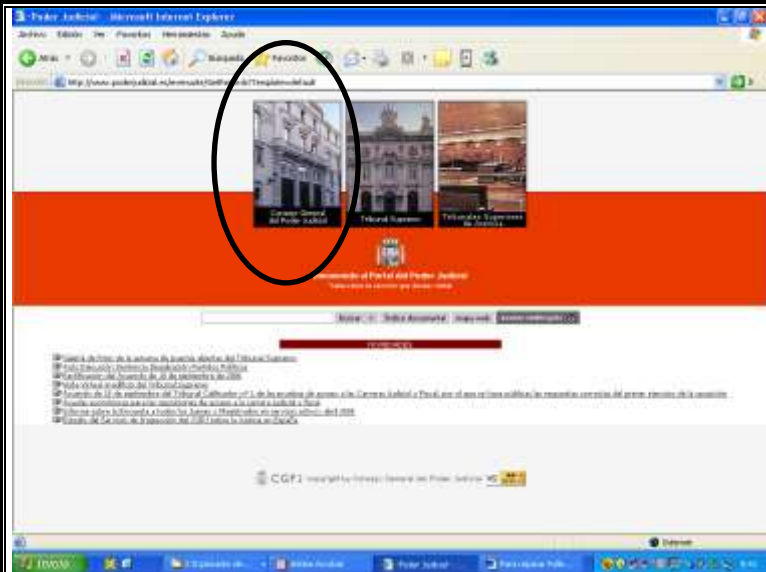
Poder Judicial - Microsoft Internet Explorer

Archivo Edición Ver Favoritos Herramientas Ayuda

Atrás Búsqueda Favoritos

Dirección http://www.poderjudicial.es/eversuite/GetRecords?Template=default

Consejo General del Poder Judicial

Tribunal Supremo

Tribunales Superiores de Justicia

Bienvenido al Portal del Poder Judicial

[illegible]

Buscar Índice documental Mapa web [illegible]

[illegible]

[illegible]

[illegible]

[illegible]

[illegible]

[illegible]

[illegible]

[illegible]

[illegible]

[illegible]

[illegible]

CGPJ Copyright by Consejo General del Poder Judicial

Internet

Inicio

Poder Judicial

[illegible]